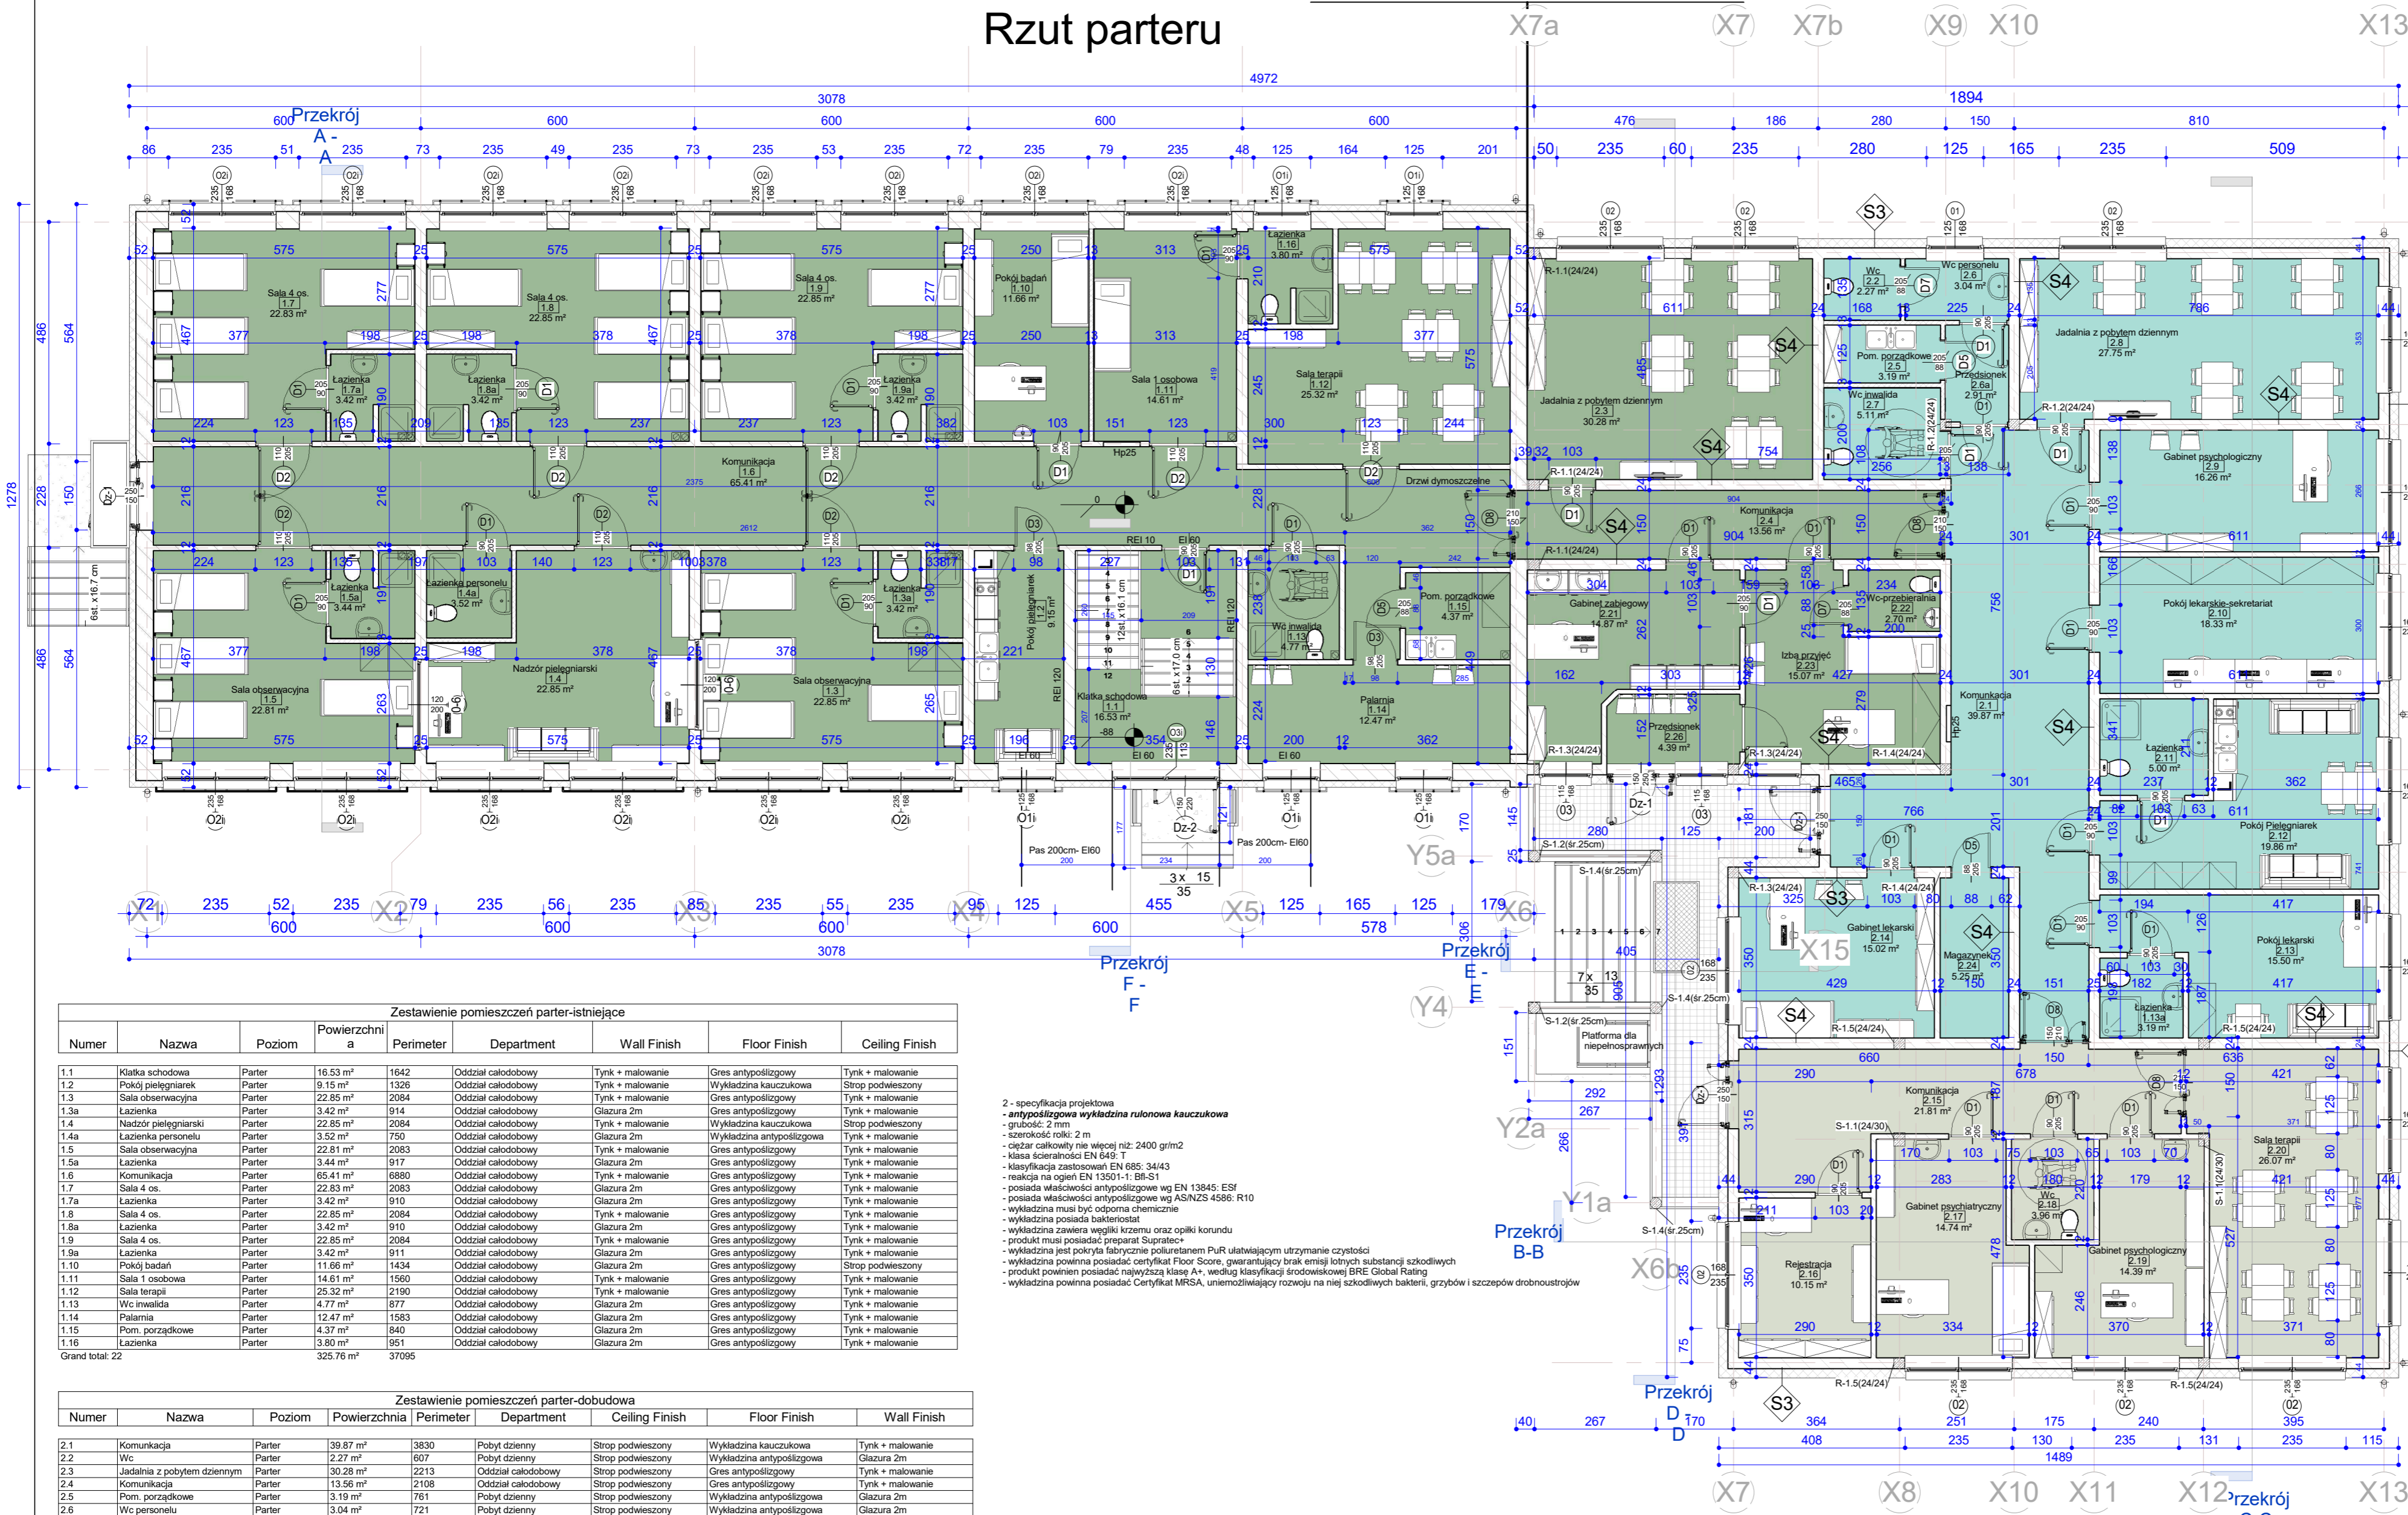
Rzut parteru

Zestawienie pomieszczeń parter-istniejące

| Numer | Nazwa | Poziom | Powierzchnia | Perimeter | Department | Wall Finish | Floor Finish | Ceiling Finish |
|---|---|---|---|---|---|---|---|---|
| 1.1 | Klatka schodowa | Parter | 16.53 m² | 1642 | Oddział całodobowy | Tynk + malowanie | Gres antypoślizgowy | Tynk + malowanie |
| 1.2 | Pokój pielęgniarek | Parter | 9.15 m² | 1326 | Oddział całodobowy | Tynk + malowanie | Wykładzina kauczukowa | Strop podwieszony |
| 1.3 | Sala obserwacyjna | Parter | 22.85 m² | 2084 | Oddział całodobowy | Tynk + malowanie | Gres antypoślizgowy | Tynk + malowanie |
| 1.3a | Łazienka | Parter | 3.42 m² | 914 | Oddział całodobowy | Glazura 2m | Gres antypoślizgowy | Tynk + malowanie |
| 1.4 | Nadzór pielęgniarski | Parter | 22.85 m² | 2084 | Oddział całodobowy | Tynk + malowanie | Wykładzina kauczukowa | Strop podwieszony |
| 1.4a | Łazienka personelu | Parter | 3.52 m² | 750 | Oddział całodobowy | Glazura 2m | Wykładzina antypoślizgowa | Tynk + malowanie |
| 1.5 | Sala obserwacyjna | Parter | 22.81 m² | 2083 | Oddział całodobowy | Tynk + malowanie | Gres antypoślizgowy | Tynk + malowanie |
| 1.5a | Łazienka | Parter | 3.44 m² | 917 | Oddział całodobowy | Glazura 2m | Gres antypoślizgowy | Tynk + malowanie |
| 1.6 | Komunikacja | Parter | 65.41 m² | 6880 | Oddział całodobowy | Tynk + malowanie | Gres antypoślizgowy | Tynk + malowanie |
| 1.7 | Sala 4 os. | Parter | 22.83 m² | 2083 | Oddział całodobowy | Tynk + malowanie | Gres antypoślizgowy | Tynk + malowanie |
| 1.7a | Łazienka | Parter | 3.42 m² | 910 | Oddział całodobowy | Glazura 2m | Gres antypoślizgowy | Tynk + malowanie |
| 1.8 | Sala 4 os. | Parter | 22.85 m² | 2084 | Oddział całodobowy | Tynk + malowanie | Gres antypoślizgowy | Tynk + malowanie |
| 1.8a | Łazienka | Parter | 3.42 m² | 910 | Oddział całodobowy | Glazura 2m | Gres antypoślizgowy | Tynk + malowanie |
| 1.9 | Sala 4 os. | Parter | 22.85 m² | 2084 | Oddział całodobowy | Tynk + malowanie | Gres antypoślizgowy | Tynk + malowanie |
| 1.9a | Łazienka | Parter | 3.42 m² | 911 | Oddział całodobowy | Glazura 2m | Gres antypoślizgowy | Tynk + malowanie |
| 1.10 | Pokój badań | Parter | 11.66 m² | 1434 | Oddział całodobowy | Glazura 2m | Gres antypoślizgowy | Strop podwieszony |
| 1.11 | Sala 1 osobowa | Parter | 14.61 m² | 1560 | Oddział całodobowy | Tynk + malowanie | Gres antypoślizgowy | Tynk + malowanie |
| 1.12 | Sala terapii | Parter | 25.32 m² | 2190 | Oddział całodobowy | Tynk + malowanie | Gres antypoślizgowy | Tynk + malowanie |
| 1.13 | Wc inwalida | Parter | 4.77 m² | 877 | Oddział całodobowy | Glazura 2m | Gres antypoślizgowy | Tynk + malowanie |
| 1.14 | Palarnia | Parter | 12.47 m² | 1583 | Oddział całodobowy | Glazura 2m | Gres antypoślizgowy | Tynk + malowanie |
| 1.15 | Pom. porządkowe | Parter | 4.37 m² | 840 | Oddział całodobowy | Glazura 2m | Gres antypoślizgowy | Tynk + malowanie |
| 1.16 | Łazienka | Parter | 3.80 m² | 951 | Oddział całodobowy | Glazura 2m | Gres antypoślizgowy | Tynk + malowanie |
| Grand total: 22 | | | 325.76 m² | 37095 | | | | |

Zestawienie pomieszczeń parter-dobudowa

| Numer | Nazwa | Poziom | Powierzchnia | Perimeter | Department | Ceiling Finish | Floor Finish | Wall Finish |
|---|---|---|---|---|---|---|---|---|
| 2.1 | Komunikacja | Parter | 39.87 m² | 3830 | Pobyt dzienny | Strop podwieszony | Wykładzina kauczukowa | Tynk + malowanie |
| 2.2 | Wc | Parter | 2.27 m² | 607 | Pobyt dzienny | Strop podwieszony | Wykładzina antypoślizgowa | Glazura 2m |
| 2.3 | Jadalnia z pobytem dziennym | Parter | 30.28 m² | 2213 | Oddział całodobowy | Strop podwieszony | Gres antypoślizgowy | Tynk + malowanie |
| 2.4 | Komunikacja | Parter | 13.56 m² | 2108 | Oddział całodobowy | Strop podwieszony | Gres antypoślizgowy | Tynk + malowanie |
| 2.5 | Pom. porządkowe | Parter | 3.19 m² | 761 | Pobyt dzienny | Strop podwieszony | Wykładzina antypoślizgowa | Glazura 2m |
| 2.6 | Wc personelu | Parter | 3.04 m² | 721 | Pobyt dzienny | Strop podwieszony | Wykładzina antypoślizgowa | Glazura 2m |

2 - specyfikacja projektowa
- antypoślizgowa wykładzina rulonowa kauczukowa
- grubość: 2 mm
- szerokość rolki: 2 m
- ciężar całkowity nie więcej niż: 2400 gr/m2
- klasa ścieralności EN 649: T
- klasyfikacja zastosowań EN 685: 34/43
- reakcja na ogień EN 13501-1: Bfl-S1
- posiada właściwości antypoślizgowe wg EN 13845: ESf
- posiada właściwości antypoślizgowe wg AS/NZS 4586: R10
- wykładzina musi być odporna chemicznie
- wykładzina posiada bakteriostat
- wykładzina zawiera węgliki krzemu oraz opiłki korundu
- produkt musi posiadać preparat Supratec+
- wykładzina jest pokryta fabrycznie poliuretanem PuR ułatwiającym utrzymanie czystości
- wykładzina powinna posiadać certyfikat Floor Score, gwarantujący brak emisji lotnych substancji szkodliwych
- produkt powinien posiadać najwyższą klasę A+, według klasyfikacji szkodliwości BRE Global Rating
- wykładzina powinna posiadać Certyfikat MRSA, uniemożliwiający rozwoju na niej szkodliwych bakterii, grzybów i szczepów drobnoustrojów

Przekrój A - A
Przekrój F - F
Przekrój E - E
Przekrój B-B
Przekrój D - D
X7a X7 X7b X9 X10 X13 X1 X2 X3 X4 X5 X6 X15 X8 X11 X12 Y5a Y4 Y2a Y1a X6b

Sala 4 os. 1.7 22.83 m²
Sala 4 os. 1.8 22.85 m²
Sala 4 os. 1.9 22.85 m²
Pokój badań 1.10 11.66 m²
Łazienka 1.16 3.80 m²
Sala 1 osobowa 1.11 14.61 m²
Sala terapii 1.12 25.32 m²
Łazienka 1.7a 3.42 m²
Łazienka 1.8a 3.42 m²
Łazienka 1.9a 3.42 m²
Komunikacja 1.6 65.41 m²
Łazienka 1.5a 3.44 m²
Łazienka personelu 1.4a 3.52 m²
Łazienka 1.3a 3.42 m²
Pokój pielęgniarek 1.2 9.15 m²
Wc inwalida 1.13 4.77 m²
Pom. porządkowe 1.15 4.37 m²
Sala obserwacyjna 1.5 22.81 m²
Nadzór pielęgniarski 1.4 22.85 m²
Sala obserwacyjna 1.3 22.85 m²
Klatka schodowa 1.1 16.53 m²
Palarnia 1.14 12.47 m²
Drzwi dymoszczelne
Jadalnia z pobytem dziennym 2.3 30.28 m²
Wc 2.2 2.27 m²
Wc personelu 2.6 3.04 m²
Jadalnia z pobytem dziennym 2.8 27.75 m²
Pom. porządkowe 2.5 3.19 m²
Przedsionek 2.6a 2.91 m²
Wc inwalida 2.7 5.11 m²
Gabinet psychologiczny 2.9 16.26 m²
Komunikacja 2.4 13.56 m²
Gabinet zabiegowy 2.21 14.87 m²
Wc-przebieralnia 2.22 2.70 m²
Pokój lekarskie-sekretariat 2.10 18.33 m²
Izba przyjęć 2.23 15.07 m²
Komunikacja 2.1 39.87 m²
Przedsionek 2.26 4.39 m²
Łazienka 2.11 5.00 m²
Pokój Pielęgniarek 2.12 19.86 m²
Gabinet lekarski 2.14 15.02 m²
Magazynek 2.24 5.26 m²
Pokój lekarski 2.13 15.50 m²
Łazienka 2.13a 3.19 m²
Platforma dla niepełnosprawnych
Komunikacja 2.15 21.81 m²
Sala terapii 2.20 26.07 m²
Gabinet psychiatryczny 2.17 14.74 m²
Wc 2.18 3.96 m²
Rejestracja 2.16 10.15 m²
Gabinet psychologiczny 2.19 14.39 m²
Pas 200cm- EI60
REI 10 EI 60 REI 120 EI 60
S3 S4 D1 D2 D3 D5 D7 D8 Dz-1 Dz-2
R-1.1(24/24) R-1.2(24/24) R-1.3(24/24) R-1.4(24/24) R-1.5(24/24) S-1.1(24/30) S-1.2(śr.25cm) S-1.4(śr.25cm)
4972 3078 1894 600 476 186 280 150 810 1278 1489